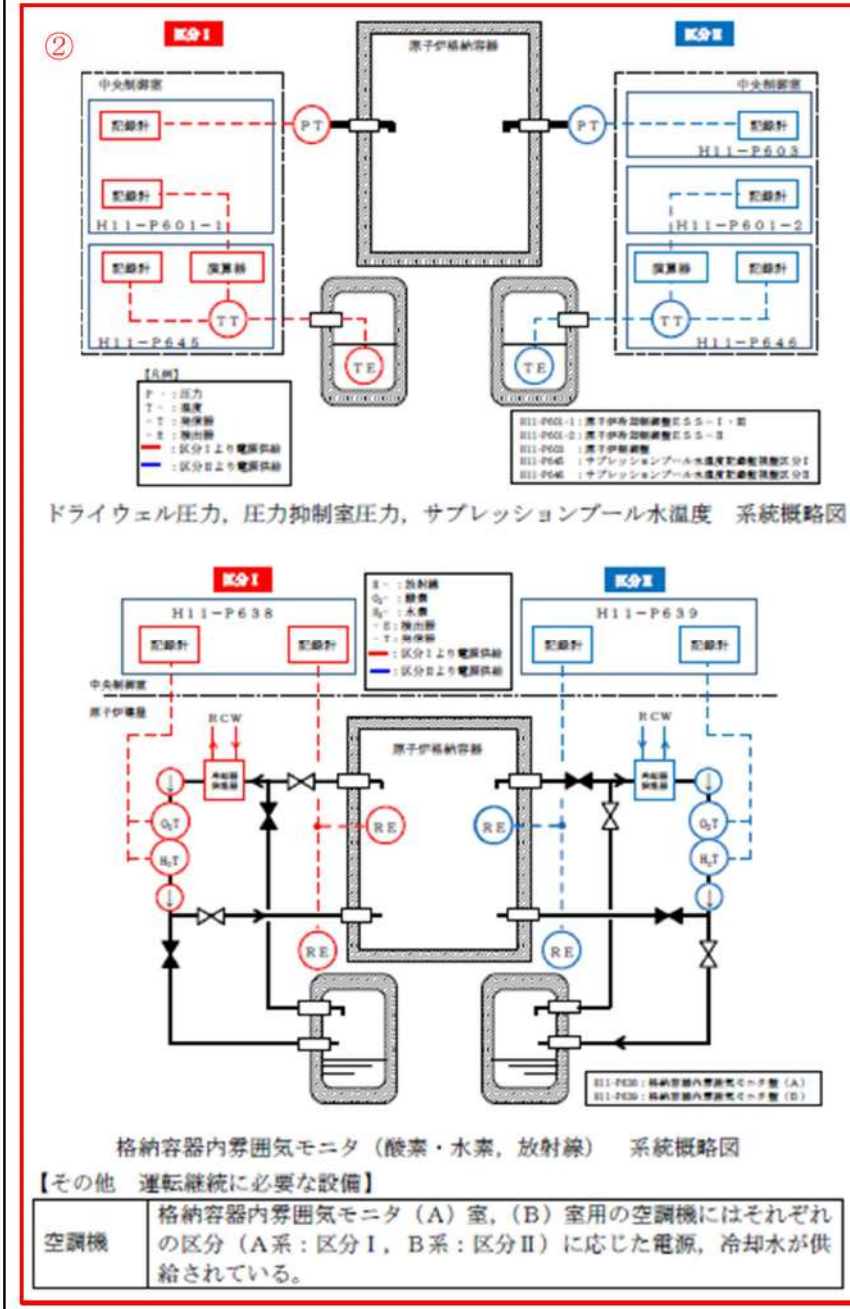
②

区分Ⅰ

原子炉格納容器

区分Ⅱ

中央制御室

中央制御室

記録計

PT

PT

記録計

H11−P603

記録計

記録計

H11−P601−1

H11−P601−2

記録計

演算器

演算器

記録計

TT

TT

H11−P645

H11−P646

TE

TE

【凡例】
P－：圧力
T－：温度
－T：伝送器
－E：検出器
━：区分Ⅰより電源供給
━：区分Ⅱより電源供給

H11-P601-1：原子炉系制御盤ＥＳＳ－Ⅰ・Ⅲ
H11-P601-2：原子炉系制御盤ＥＳＳ－Ⅱ
H11-P603：原子炉制御盤
H11-P645：サプレッションプール水温度記録計現場盤区分Ⅰ
H11-P646：サプレッションプール水温度記録計現場盤区分Ⅱ

ドライウェル圧力，圧力抑制室圧力，サプレッションプール水温度　系統概略図

区分Ⅰ

区分Ⅱ

R－：放射線
$O_2$－：酸素
$H_2$－：水素
－E：検出器
－T：伝送器
━：区分Ⅰより電源供給
━：区分Ⅱより電源供給

H11−P638

H11−P639

記録計

記録計

記録計

記録計

中央制御室

原子炉建屋

RCW

RCW

原子炉格納容器

冷却器
除湿器

冷却器
除湿器

$O_2$T

$O_2$T

$H_2$T

$H_2$T

RE

RE

RE

RE

H11-P638：格納容器内雰囲気モニタ盤（A）
H11-P639：格納容器内雰囲気モニタ盤（B）

格納容器内雰囲気モニタ（酸素・水素，放射線）　系統概略図

【その他　運転継続に必要な設備】

| 空調機 | 格納容器内雰囲気モニタ（A）室，（B）室用の空調機にはそれぞれの区分（A系：区分Ⅰ，B系：区分Ⅱ）に応じた電源，冷却水が供給されている。 |
|---|---|